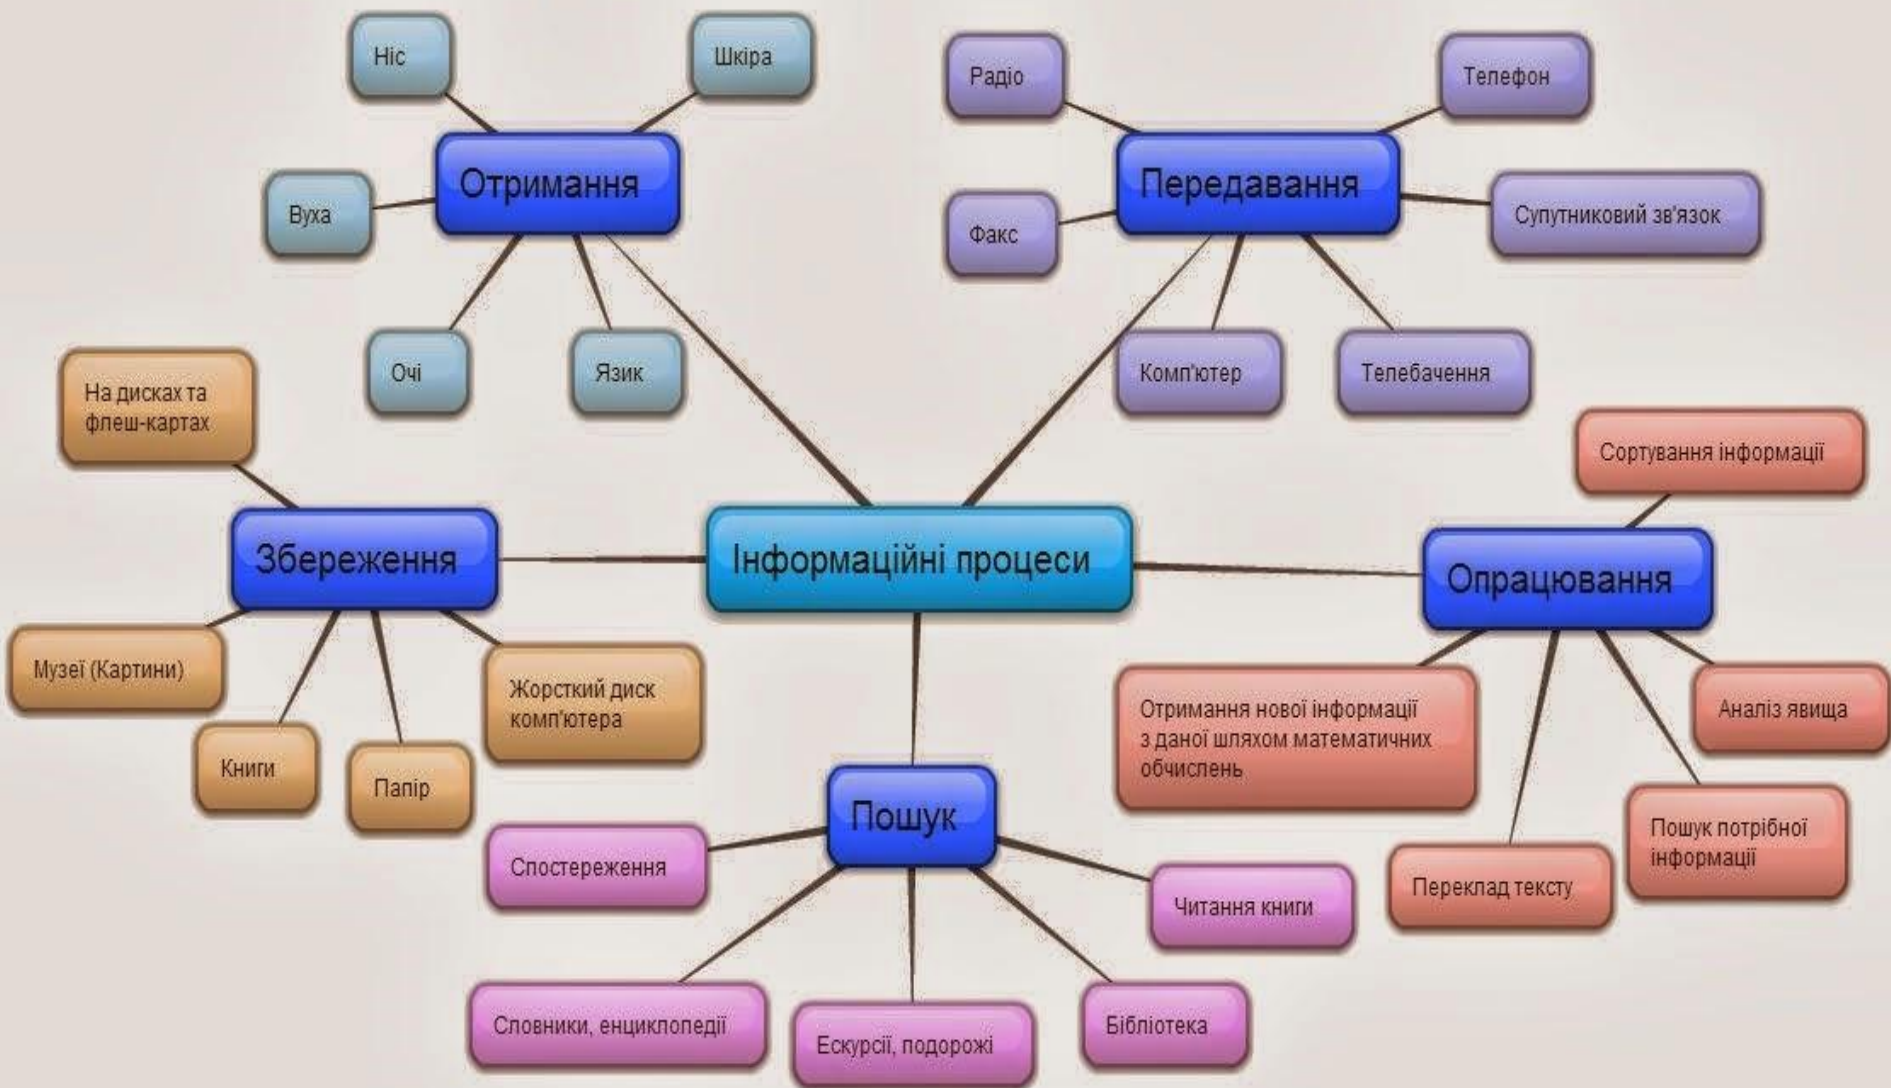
Ніс

Шкіра

Отримання

Вуха

Очі

Язик

Радіо

Телефон

Передавання

Факс

Супутниковий зв'язок

Комп'ютер

Телебачення

На дисках та флеш-картах

Збереження

Інформаційні процеси

Сортування інформації

Опрацювання

Музеї (Картини)

Книги

Папір

Жорсткий диск комп'ютера

Отримання нової інформації з даної шляхом математичних обчислень

Аналіз явища

Пошук

Спостереження

Читання книги

Пошук потрібної інформації

Переклад тексту

Словники, енциклопедії

Ескурсії, подорожі

Бібліотека